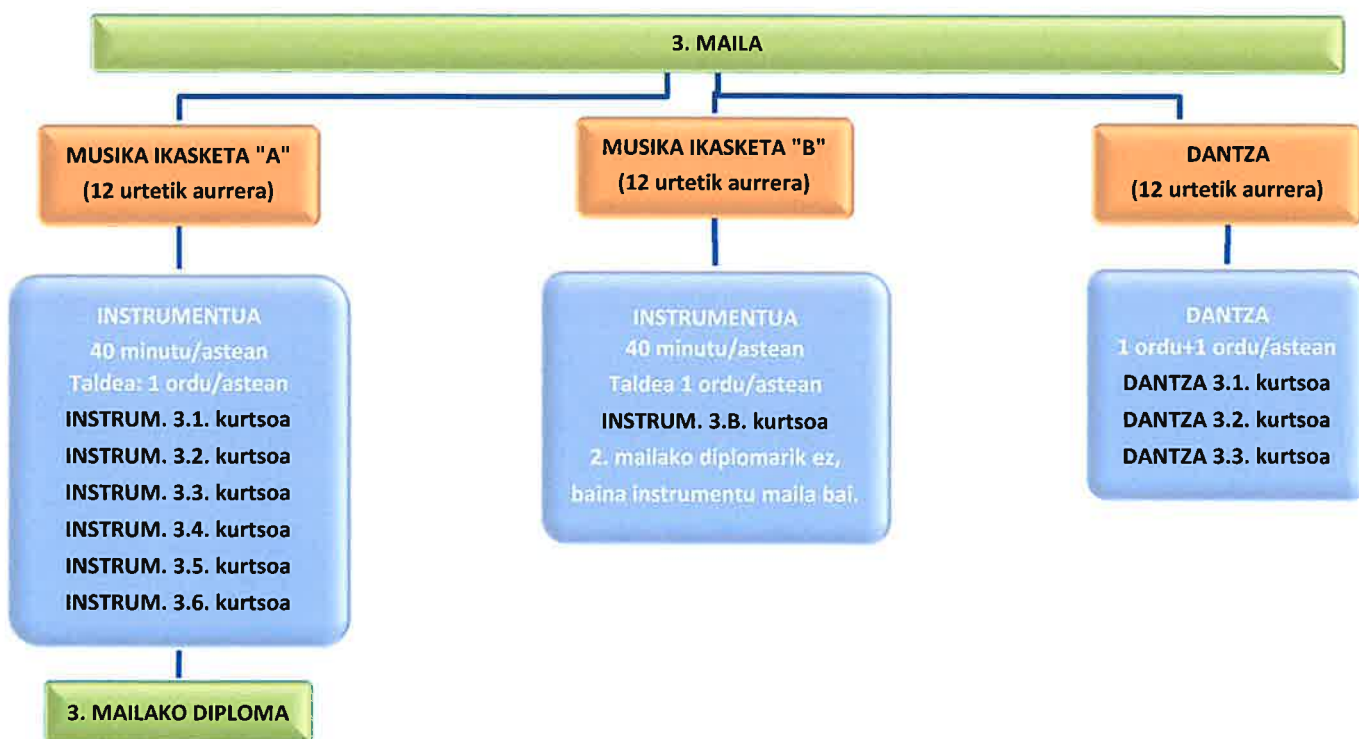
3. MAILA

MUSIKA IKASKETA "A"
(12 urtetik aurrera)

INSTRUMENTUA
40 minutu/astean
Taldea: 1 ordu/astean
INSTRUM. 3.1. kurtsoa
INSTRUM. 3.2. kurtsoa
INSTRUM. 3.3. kurtsoa
INSTRUM. 3.4. kurtsoa
INSTRUM. 3.5. kurtsoa
INSTRUM. 3.6. kurtsoa

3. MAILAKO DIPLOMA

MUSIKA IKASKETA "B"
(12 urtetik aurrera)

INSTRUMENTUA
40 minutu/astean
Taldea 1 ordu/astean
INSTRUM. 3.B. kurtsoa
2. mailako diplomarik ez,
baina instrumentu maila bai.

DANTZA
(12 urtetik aurrera)

DANTZA
1 ordu+1 ordu/astean
DANTZA 3.1. kurtsoa
DANTZA 3.2. kurtsoa
DANTZA 3.3. kurtsoa